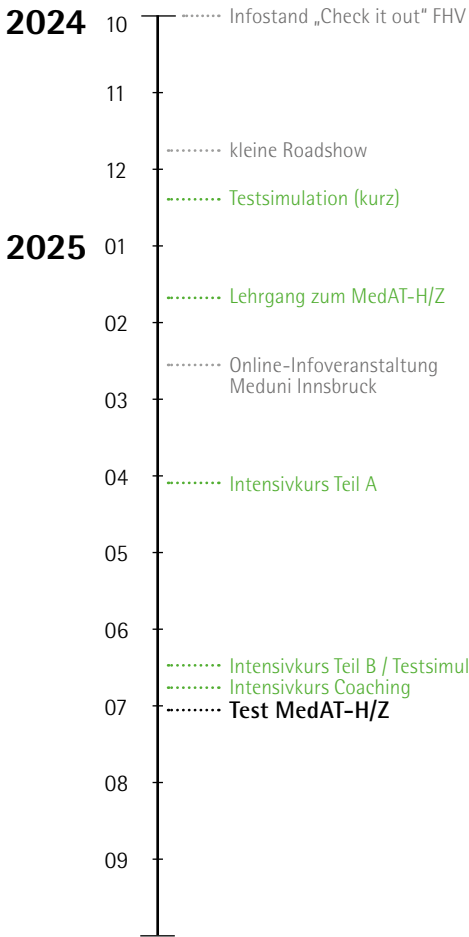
2024 10 Infostand „Check it out“ FHV

11

kleine Roadshow

12

Testsimulation (kurz)

2025 01

Lehrgang zum MedAT-H/Z

02

Online-Infoveranstaltung Meduni Innsbruck

03

04

Intensivkurs Teil A

05

06

Intensivkurs Teil B / Testsimul

Intensivkurs Coaching

07

Test MedAT-H/Z

08

09